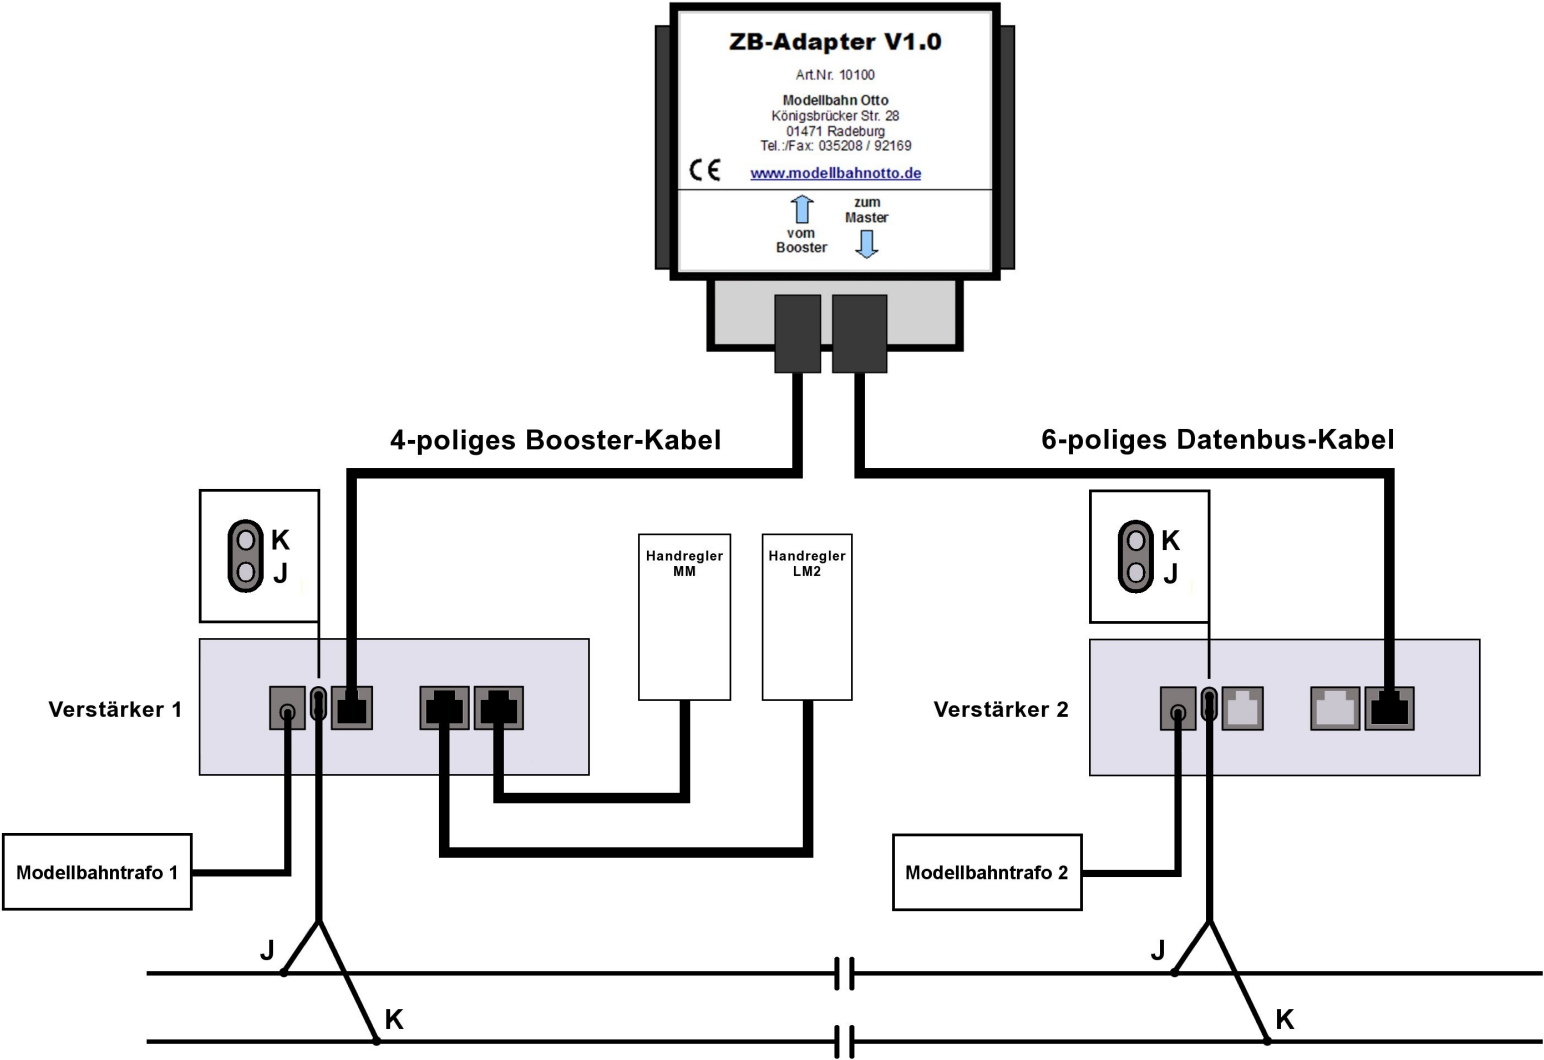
ZB-Adapter V1.0

Art.Nr. 10100

Modellbahn Otto
Königsbrücker Str. 28
01471 Radeburg
Tel.:/Fax: 035208 / 92169

CE

www.modellbahnotto.de

vom Booster

zum Master

4-poliges Booster-Kabel

6-poliges Datenbus-Kabel

K
J

Handregler MM

Handregler LM2

K
J

Verstärker 1

Verstärker 2

Modellbahntrafo 1

Modellbahntrafo 2

J

K

J

K